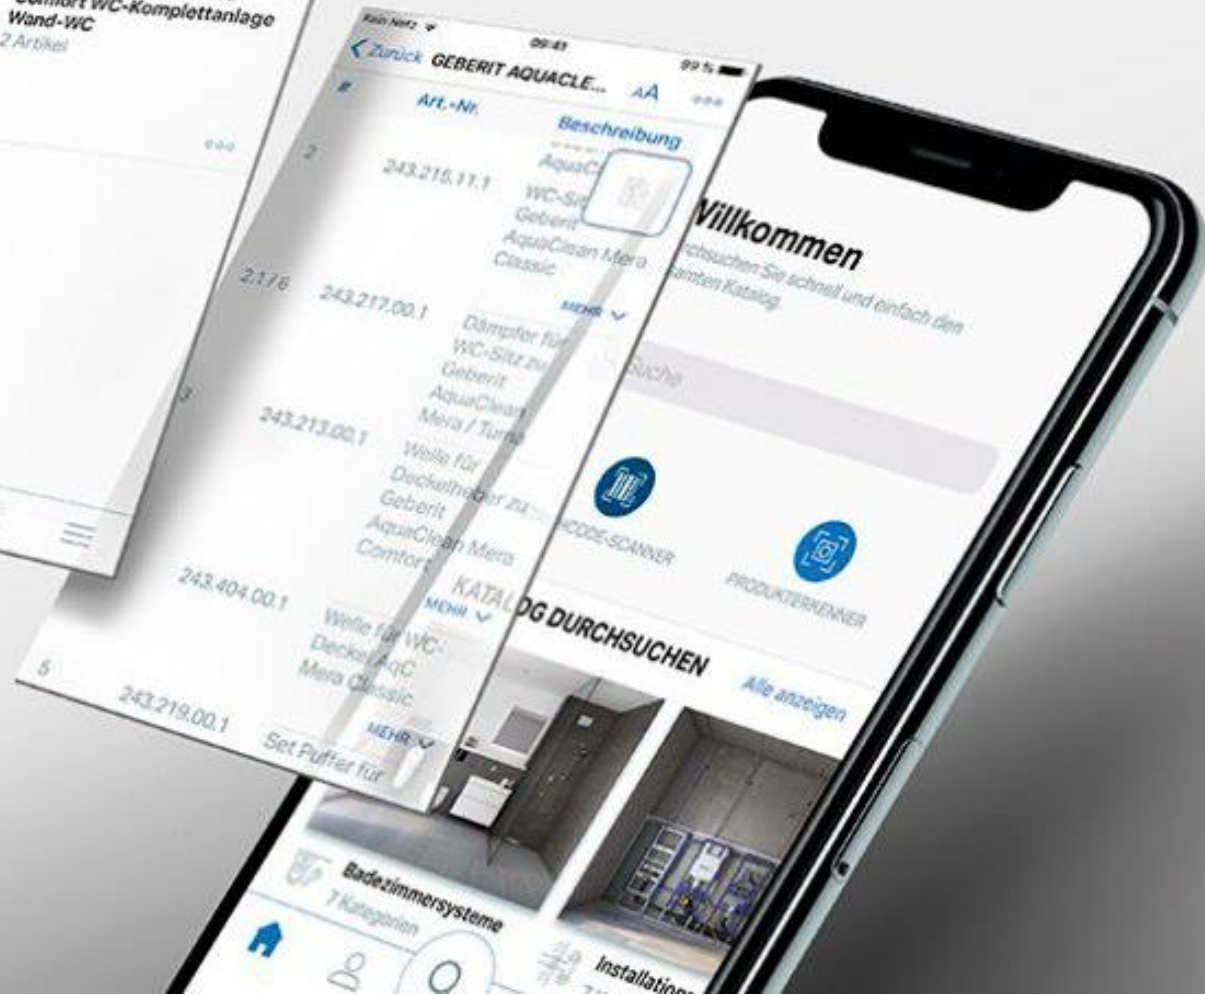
Comfort WC-Komplettanlage Wand-WC
2 Artikel

Kein Netz
09:41
99 %
Zurück GEBERIT AQUACLE...
AA
#
Art.-Nr.
Beschreibung
2
243.215.11.1
AquaC
WC-Si
Geberit AquaClean Mera Classic
MEHR
2.176
243.217.00.1
Dämpfer für WC-Sitz zu Geberit AquaClean Mera / Tuma
3
243.213.00.1
Welle für Deckelheber zu Geberit AquaClean Mera Comfort
MEHR
243.404.00.1
Welle für WC-Deckel AqC Mera Classic
5
MEHR
243.219.00.1
Set Puffer für

Willkommen
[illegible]rchsuchen Sie schnell und einfach den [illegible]amten Katalog.
Suche
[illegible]CODE-SCANNER
PRODUKTERKENNER
KATALOG DURCHSUCHEN
Alle anzeigen
Badezimmersysteme
7 Kategorien
Installation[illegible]